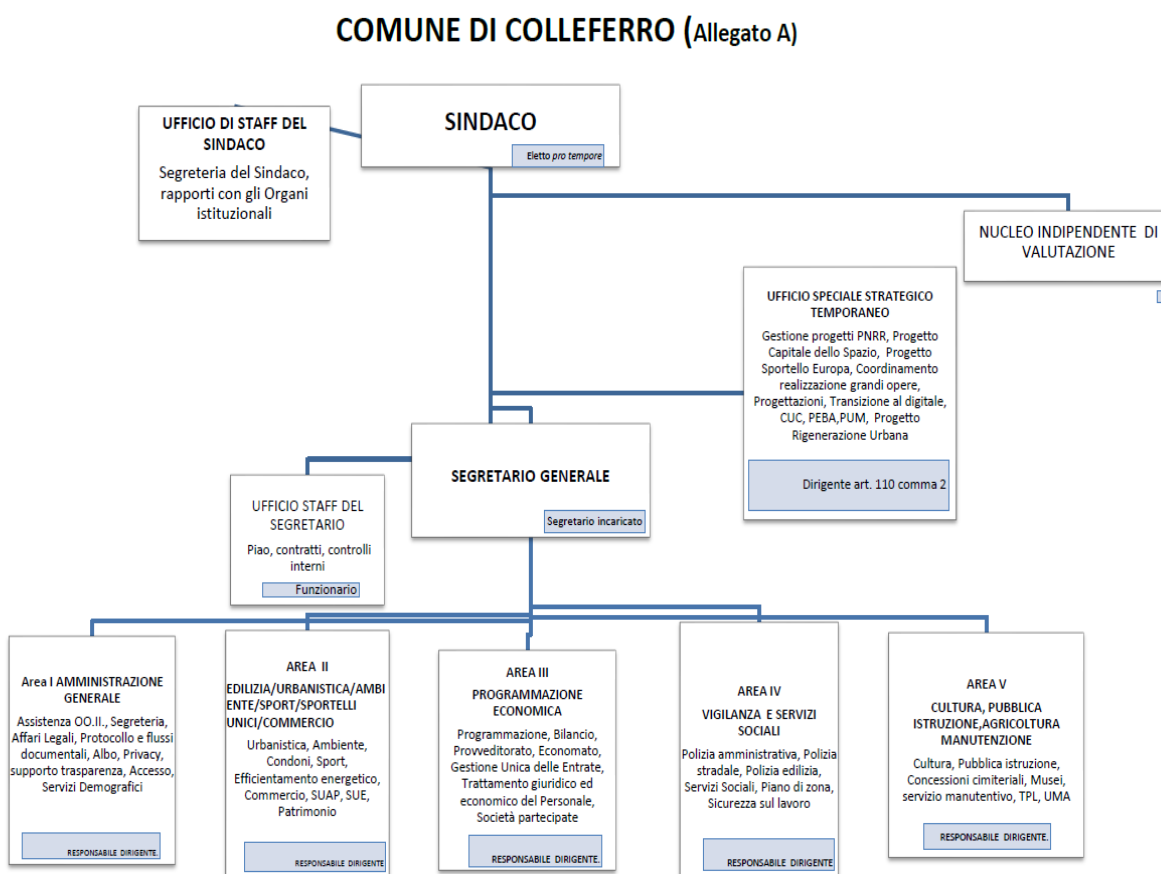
COMUNE DI COLLEFERRO (Allegato A)

UFFICIO DI STAFF DEL SINDACO

Segreteria del Sindaco, rapporti con gli Organi istituzionali

SINDACO

Eletto *pro tempore*

NUCLEO INDIPENDENTE DI VALUTAZIONE

UFFICIO SPECIALE STRATEGICO TEMPORANEO

Gestione progetti PNRR, Progetto Capitale dello Spazio, Progetto Sportello Europa, Coordinamento realizzazione grandi opere, Progettazioni, Transizione al digitale, CUC, PEBA,PUM, Progetto Rigenerazione Urbana

Dirigente art. 110 comma 2

SEGRETARIO GENERALE

Segretario incaricato

UFFICIO STAFF DEL SEGRETARIO

Piao, contratti, controlli interni

Funzionario

Area I AMMINISTRAZIONE GENERALE

Assistenza OO.II., Segreteria, Affari Legali, Protocollo e flussi documentali, Albo, Privacy, supporto trasparenza, Accesso, Servizi Demografici

RESPONSABILE DIRIGENTE.

AREA II

EDILIZIA/URBANISTICA/AMBIENTE/SPORT/SPORTELLI UNICI/COMMERCIO

Urbanistica, Ambiente, Condoni, Sport, Efficientamento energetico, Commercio, SUAP, SUE, Patrimonio

RESPONSABILE DIRIGENTE

AREA III

PROGRAMMAZIONE ECONOMICA

Programmazione, Bilancio, Provveditorato, Economato, Gestione Unica delle Entrate, Trattamento giuridico ed economico del Personale, Società partecipate

RESPONSABILE DIRIGENTE.

AREA IV

VIGILANZA E SERVIZI SOCIALI

Polizia amministrativa, Polizia stradale, Polizia edilizia, Servizi Sociali, Piano di zona, Sicurezza sul lavoro

RESPONSABILE DIRIGENTE

AREA V

CULTURA, PUBBLICA ISTRUZIONE,AGRICOLTURA MANUTENZIONE

Cultura, Pubblica istruzione, Concessioni cimiteriali, Musei, servizio manutentivo, TPL, UMA

RESPONSABILE DIRIGENTE.